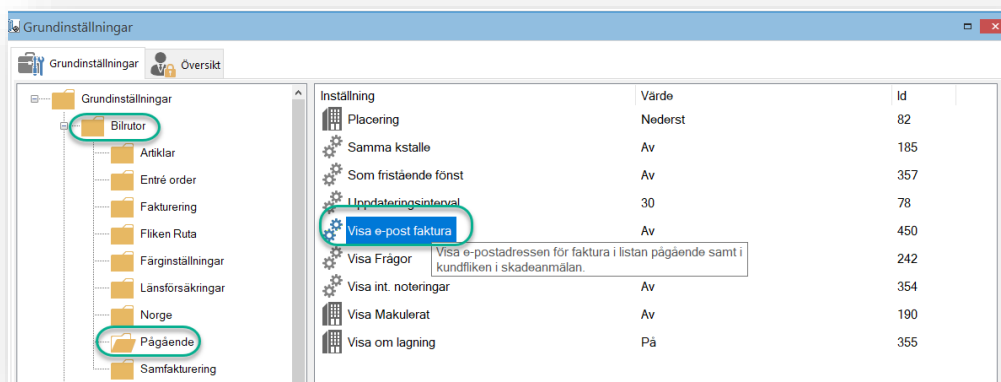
Grundinställningar

Grundinställningar
Översikt

Grundinställningar
Bilrutor
Artiklar
Entré order
Fakturering
Fliken Ruta
Färginställningar
Länsförsäkringar
Norge
Pågående
Samfakturering

| Inställning | Värde | Id |
|---|---|---|
| Placering | Nederst | 82 |
| Samma kstalle | Av | 185 |
| Som fristående fönst | Av | 357 |
| Uppdateringsinterval | 30 | 78 |
| Visa e-post faktura | Av | 450 |
| Visa Frågor | | 242 |
| Visa int. noteringar | Av | 354 |
| Visa Makulerat | Av | 190 |
| Visa om lagning | På | 355 |

Visa e-postadressen för faktura i listan pågående samt i kundfliken i skadeanmälan.